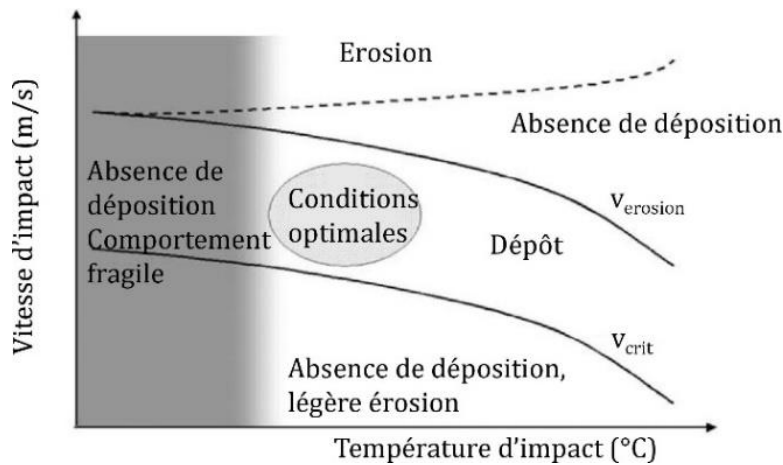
Vitesse d'impact (m/s)

Erosion

Absence de déposition

Absence de déposition Comportement fragile

Conditions optimales

Dépôt

$v_{erosion}$

$v_{crit}$

Absence de déposition, légère érosion

Température d'impact (°C)